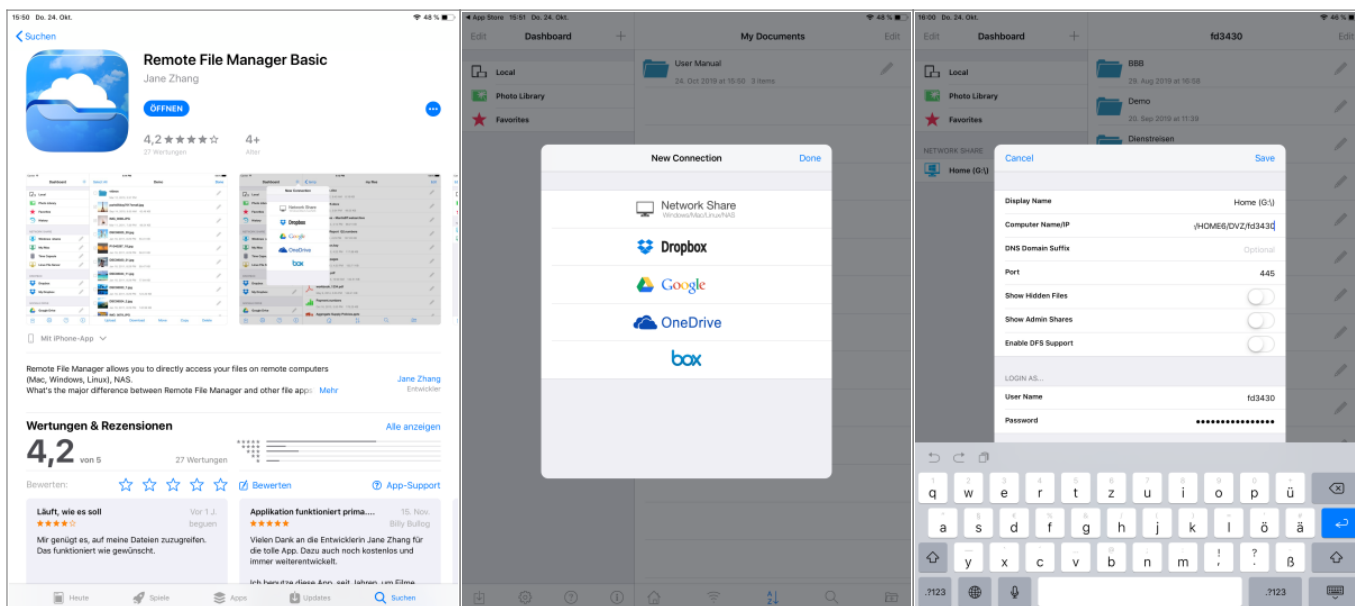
15:50 Do. 24. Okt.
48 %

Suchen

Remote File Manager Basic
Jane Zhang
ÖFFNEN

4,2 ★★★★☆
27 Wertungen
4+
Alter

Mit iPhone-App

Remote File Manager allows you to directly access your files on remote computers (Mac, Windows, Linux), NAS.
What's the major difference between Remote File Manager and other file apps Mehr
Jane Zhang
Entwickler

Wertungen & Rezensionen
Alle anzeigen
4,2
von 5
27 Wertungen
Bewerten:
Bewerten
App-Support

Läuft, wie es soll
Vor 1 J.
begueri
★★★★☆
Mir genügt es, auf meine Dateien zuzugreifen. Das funktioniert wie gewünscht.

Applikation funktioniert prima....
15. Nov.
Billy Bullog
★★★★★
Vielen Dank an die Entwicklerin Jane Zhang für die tolle App. Dazu auch noch kostenlos und immer weiterentwickelt.
Ich benutze diese App, seit Jahren, um Filme

Heute
Spiele
Apps
Updates
Suchen

App Store 15:51 Do. 24. Okt.
48 %
Edit
Dashboard
+
My Documents
Edit
Local
Photo Library
Favorites
User Manual
24. Oct 2019 at 15:50 3 items

New Connection
Done
Network Share
Windows/Mac/Linux/NAS
Dropbox
Google
OneDrive
box

16:00 Do. 24. Okt.
46 %
Edit
Dashboard
+
fd3430
Edit
Local
Photo Library
Favorites
NETWORK SHARE
Home (G:\)
BBB
25. Aug 2019 at 16:58
Demo
20. Sep 2019 at 11:39
Dienstreisen

Cancel
Save
Display Name
Home (G:\)
Computer Name/IP
-/HOME6/DVZ/fd3430
DNS Domain Suffix
Optional
Port
445
Show Hidden Files
Show Admin Shares
Enable DFS Support
LOGIN AS...
User Name
fd3430
Password
•••••••••••••••

q w e r t z u i o p ü
a s d f g h j k l ö ä
y x c v b n m ! ? ß
.?123
.?123